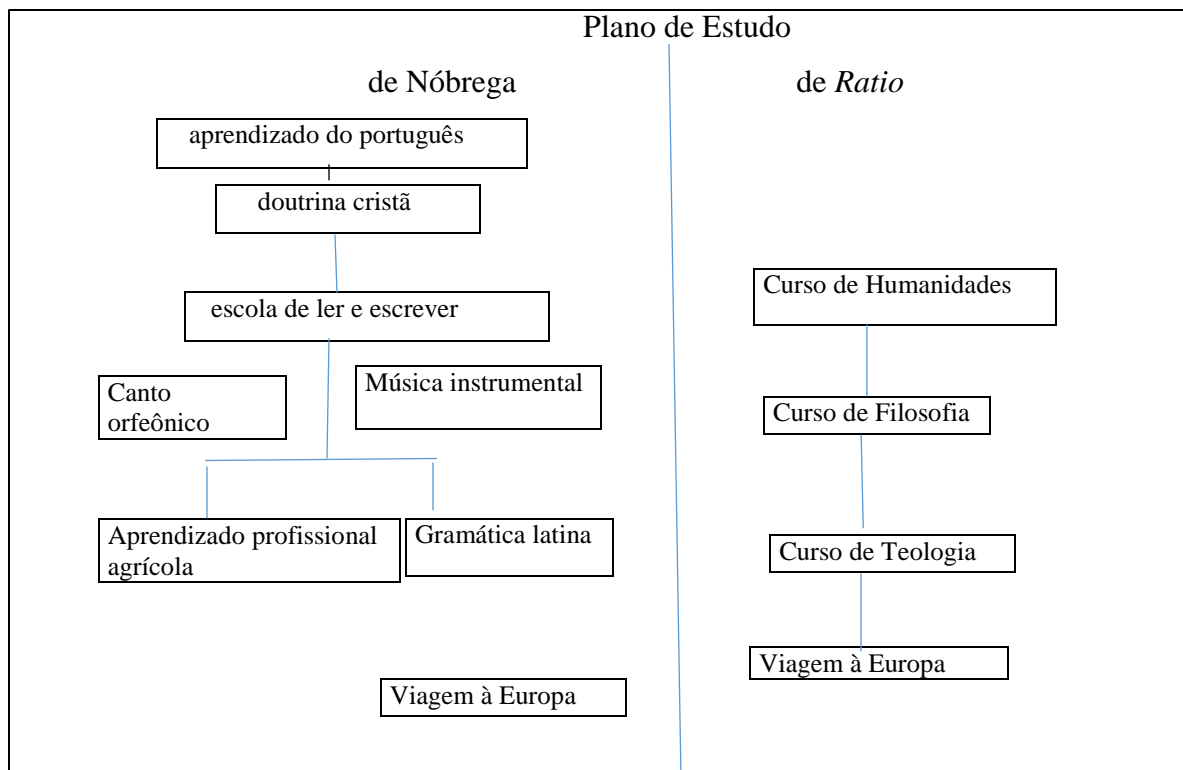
Plano de Estudo

de Nóbrega

aprendizado do português

doutrina cristã

escola de ler e escrever

Canto orfeônico

Música instrumental

Aprendizado profissional agrícola

Gramática latina

Viagem à Europa

de *Ratio*

Curso de Humanidades

Curso de Filosofia

Curso de Teologia

Viagem à Europa